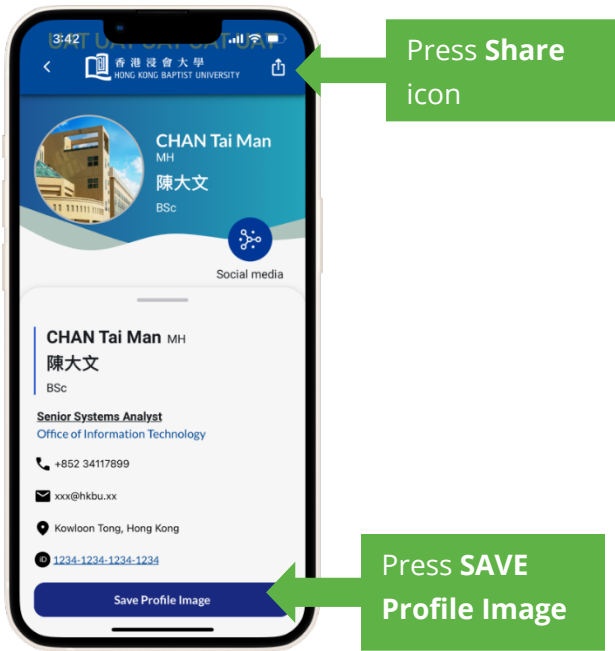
3:42

UAT UAT UAT UAT UAT

香港浸會大學
HONG KONG BAPTIST UNIVERSITY

Press **Share** icon

CHAN Tai Man
MH
陳大文
BSc

Social media

CHAN Tai Man MH
陳大文
BSc

Senior Systems Analyst
Office of Information Technology

+852 34117899

xxx@hkbu.xx

Kowloon Tong, Hong Kong

iD 1234-1234-1234-1234

Save Profile Image

Press **SAVE Profile Image**